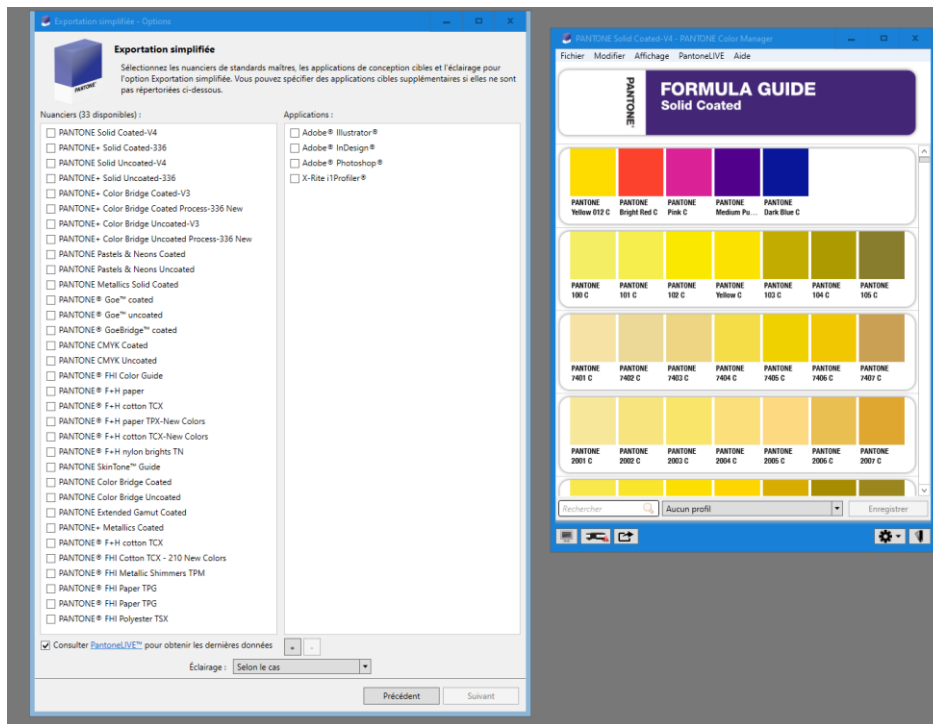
Exportation simplifiée - Options

Exportation simplifiée

Sélectionnez les nuanciers de standards maîtres, les applications de conception cibles et l'éclairage pour l'option Exportation simplifiée. Vous pouvez spécifier des applications cibles supplémentaires si elles ne sont pas répertoriées ci-dessous.

Nuanciers (33 disponibles) :

PANTONE Solid Coated-V4
PANTONE+ Solid Coated-336
PANTONE Solid Uncoated-V4
PANTONE+ Solid Uncoated-336
PANTONE+ Color Bridge Coated-V3
PANTONE+ Color Bridge Coated Process-336 New
PANTONE+ Color Bridge Uncoated-V3
PANTONE+ Color Bridge Uncoated Process-336 New
PANTONE Pastels & Neons Coated
PANTONE Pastels & Neons Uncoated
PANTONE Metallics Solid Coated
PANTONE® Goe™ coated
PANTONE® Goe™ uncoated
PANTONE® GoeBridge™ coated
PANTONE CMYK Coated
PANTONE CMYK Uncoated
PANTONE® FHI Color Guide
PANTONE® F+H paper
PANTONE® F+H cotton TCX
PANTONE® F+H paper TPX-New Colors
PANTONE® F+H cotton TCX-New Colors
PANTONE® F+H nylon brights TN
PANTONE SkinTone™ Guide
PANTONE Color Bridge Coated
PANTONE Color Bridge Uncoated
PANTONE Extended Gamut Coated
PANTONE+ Metallics Coated
PANTONE® F+H cotton TCX
PANTONE® FHI Cotton TCX - 210 New Colors
PANTONE® FHI Metallic Shimmers TPM
PANTONE® FHI Paper TPG
PANTONE® FHI Paper TPG
PANTONE® FHI Polyester TSX

Applications :

Adobe® Illustrator®
Adobe® InDesign®
Adobe® Photoshop®
X-Rite i1Profiler®

Consulter PantoneLIVE™ pour obtenir les dernières données

Éclairage : Selon le cas

Précédent Suivant

PANTONE Solid Coated-V4 - PANTONE Color Manager

Fichier Modifier Affichage PantoneLIVE Aide

PANTONE®

FORMULA GUIDE
Solid Coated

PANTONE Yellow 012 C
PANTONE Bright Red C
PANTONE Pink C
PANTONE Medium Pu...
PANTONE Dark Blue C

PANTONE 100 C
PANTONE 101 C
PANTONE 102 C
PANTONE Yellow C
PANTONE 103 C
PANTONE 104 C
PANTONE 105 C

PANTONE 7401 C
PANTONE 7402 C
PANTONE 7403 C
PANTONE 7404 C
PANTONE 7405 C
PANTONE 7406 C
PANTONE 7407 C

PANTONE 2001 C
PANTONE 2002 C
PANTONE 2003 C
PANTONE 2004 C
PANTONE 2005 C
PANTONE 2006 C
PANTONE 2007 C

Rechercher
Aucun profil
Enregistrer